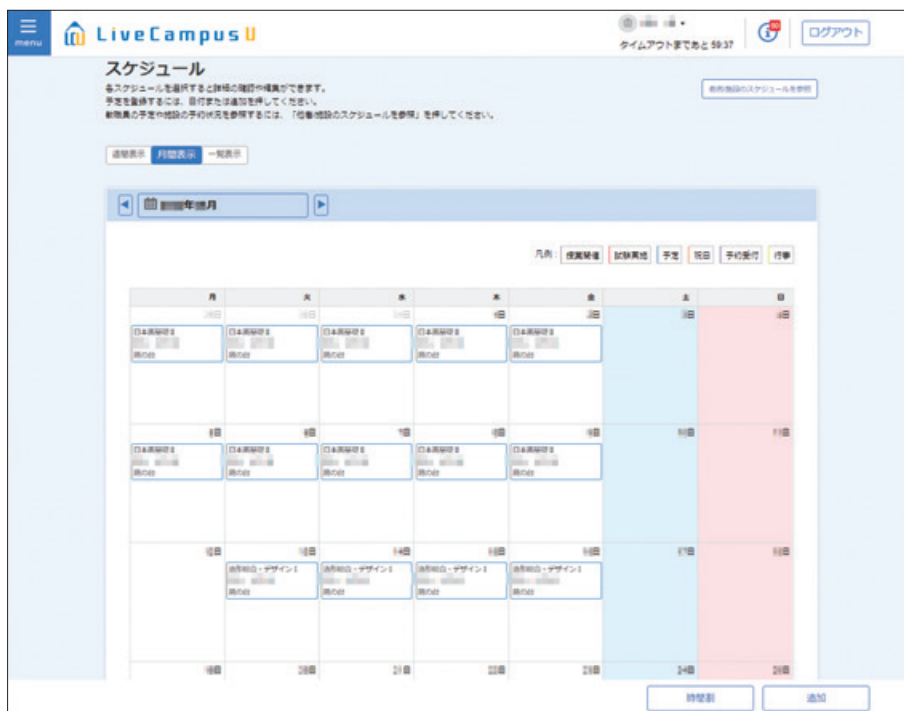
menu

LiveCampus U

タイムアウトまであと 59:37

ログアウト

スケジュール

各スケジュールを選択すると詳細の確認や編集ができます。
予定を登録するには、日付または追加を押してください。
教職員の予定や施設の予約状況を参照するには、「他者/施設のスケジュールを参照」を押してください。

他者/施設のスケジュールを参照

週間表示 月間表示 一覧表示

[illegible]年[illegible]月

凡例：授業開講 試験実施 予定 祝日 予約受付 行事

| 月 | 火 | 水 | 木 | 金 | 土 | 日 |
|---|---|---|---|---|---|---|
| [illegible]日 日本美術史Ⅱ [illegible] | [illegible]日 日本美術史Ⅱ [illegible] | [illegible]日 日本美術史Ⅱ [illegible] | 1日 日本美術史Ⅱ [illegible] | 2日 日本美術史Ⅱ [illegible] | 3日 | 4日 |
| 5日 日本美術史Ⅱ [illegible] | 6日 日本美術史Ⅱ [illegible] | 7日 日本美術史Ⅱ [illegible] | 8日 日本美術史Ⅱ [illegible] | 9日 日本美術史Ⅱ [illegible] | 10日 | 11日 |
| 12日 | 13日 造形総合・デザインⅠ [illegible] | 14日 造形総合・デザインⅠ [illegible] | 15日 造形総合・デザインⅠ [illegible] | 16日 造形総合・デザインⅠ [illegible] | 17日 | 18日 |
| 19日 | 20日 | 21日 | 22日 | 23日 | 24日 | 25日 |

時間割

追加